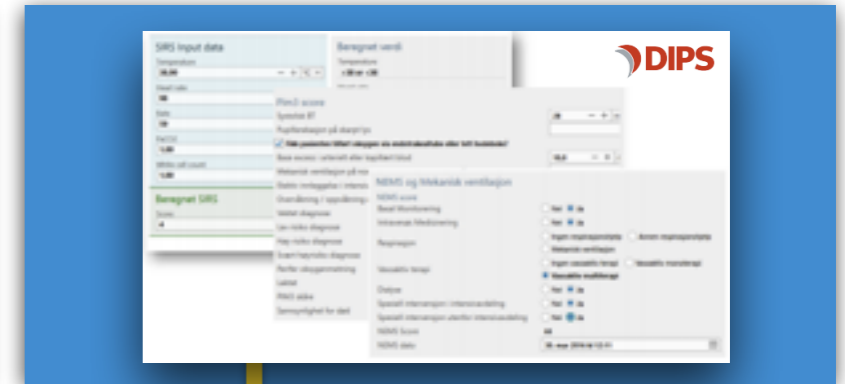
DIPS

SIRS Input data
Temperature
38,00
Heart rate
Rate
PaCO2
White cell count

Beregnet SIRS
Score

Beregnet verdi
Temperature

Pim2 score
Systolisk BT
Pupillereaksjon på sterkt lys
Fikk pasienten tilført oksygen via endotrakealtube eller inn kanyle?
Base excess i arterielt eller kapillært blod
Mekanisk ventilasjon på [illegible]
Elektiv innleggelse i intensiv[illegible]
Overvåkning / oppvåkning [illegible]
Vektet diagnose
Lav risiko diagnose
Høy risiko diagnose
Svært høy risiko diagnose
Rettet oksygenmetning
Laktat
PIM3 skåre
Sannsynlighet for død

NEMS og Mekanisk ventilasjon
NEMS score
Basal Monitorering
Intravenøs Medisinering
Respirasjon
Vasoaktiv terapi
Dialyse
Spesiell intervensjon i intensivavdeling
Spesiell intervensjon utenfor intensivavdeling
NEMS Score
NEMS dato
Nei Ja
Nei Ja
Ingen respirasjonsstøtte
Annen respirasjonsstøtte
Mekanisk ventilasjon
Ingen vasoaktiv terapi
Vasoaktiv monoterapi
Vasoaktiv multiterapi
Nei Ja
Nei Ja
Nei Ja
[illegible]
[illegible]